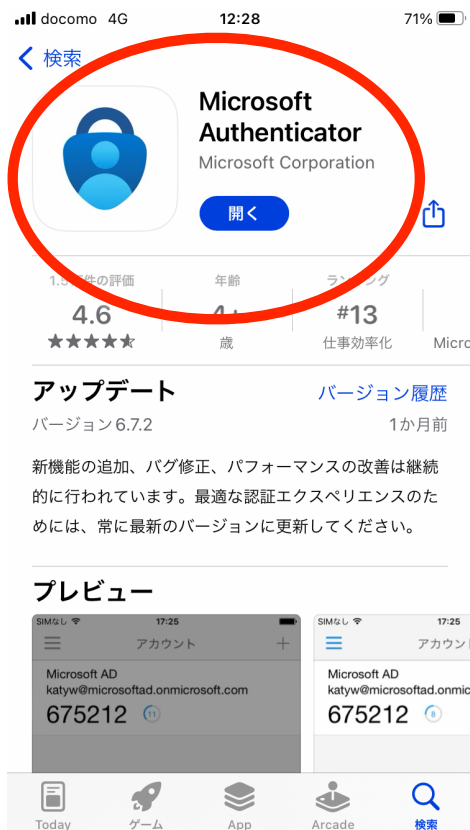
docomo 4G 12:28 71%

検索

Microsoft Authenticator
Microsoft Corporation
開く

1.5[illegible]件の評価
4.6
★★★★★

年齢
4+
歳

ランキング
#13
仕事効率化

Micro

アップデート
バージョン履歴
バージョン6.7.2
1か月前

新機能の追加、バグ修正、パフォーマンスの改善は継続的に行われています。最適な認証エクスペリエンスのためには、常に最新のバージョンに更新してください。

プレビュー

SIMなし 17:25
アカウント
Microsoft AD
katyw@microsoftad.onmicrosoft.com
675212 11

SIMなし 17:25
アカウン
Microsoft AD
katyw@microsoftad.onmic
675212 6

Today ゲーム App Arcade 検索